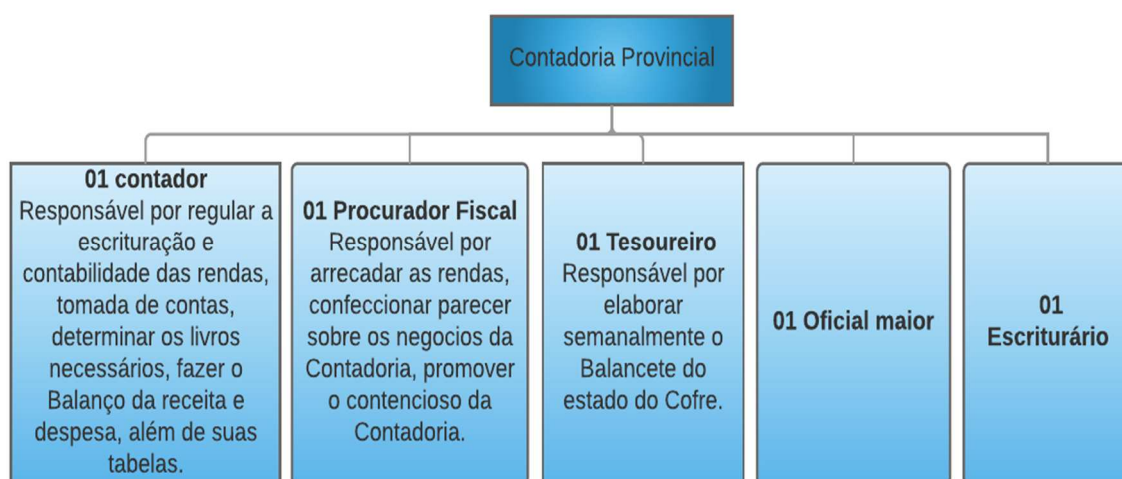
Contadoria Provincial

**01 contador**
Responsável por regular a escrituração e contabilidade das rendas, tomada de contas, determinar os livros necessários, fazer o Balanço da receita e despesa, além de suas tabelas.

**01 Procurador Fiscal**
Responsável por arrecadar as rendas, confeccionar parecer sobre os negocios da Contadoria, promover o contencioso da Contadoria.

**01 Tesoureiro**
Responsável por elaborar semanalmente o Balancete do estado do Cofre.

**01 Oficial maior**

**01 Escriturário**